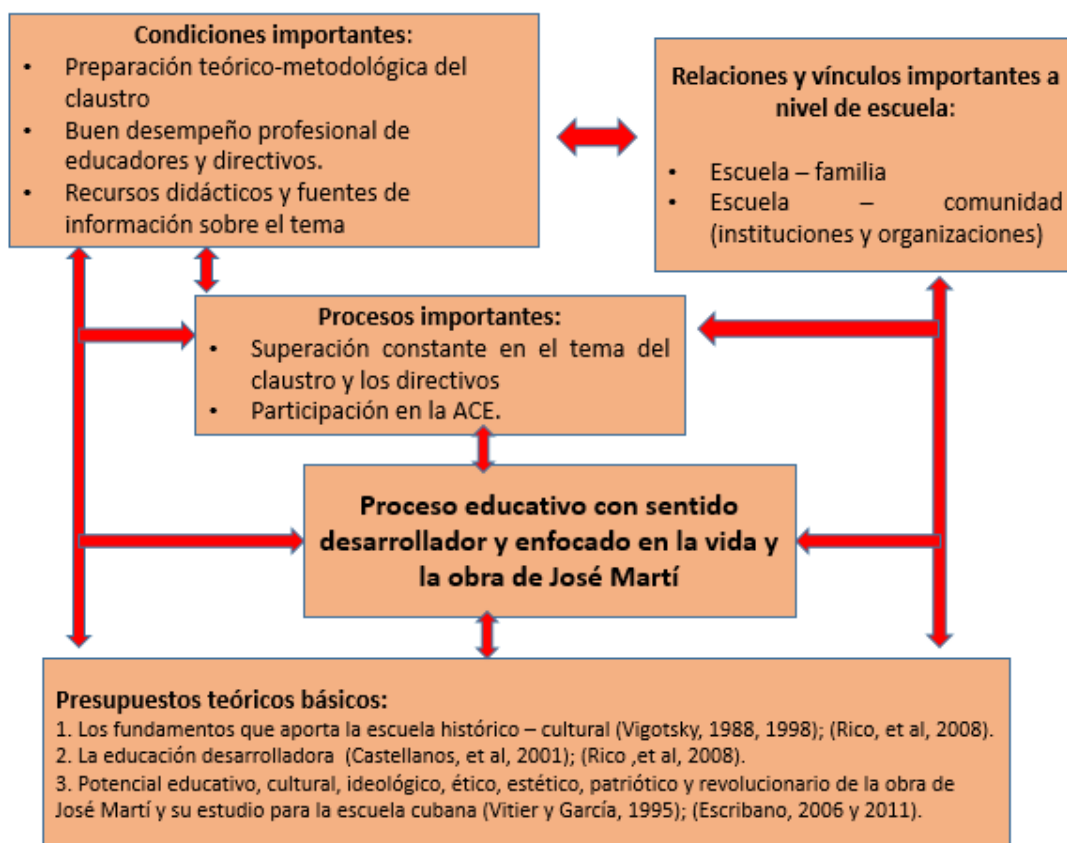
Condiciones importantes:
- Preparación teórico-metodológica del claustro
- Buen desempeño profesional de educadores y directivos.
- Recursos didácticos y fuentes de información sobre el tema

Relaciones y vínculos importantes a nivel de escuela:
- Escuela – familia
- Escuela – comunidad (instituciones y organizaciones)

Procesos importantes:
- Superación constante en el tema del claustro y los directivos
- Participación en la ACE.

Proceso educativo con sentido desarrollador y enfocado en la vida y la obra de José Martí

Presupuestos teóricos básicos:
1. Los fundamentos que aporta la escuela histórico – cultural (Vigotsky, 1988, 1998); (Rico, et al, 2008).
2. La educación desarrolladora (Castellanos, et al, 2001); (Rico ,et al, 2008).
3. Potencial educativo, cultural, ideológico, ético, estético, patriótico y revolucionario de la obra de José Martí y su estudio para la escuela cubana (Vitier y García, 1995); (Escribano, 2006 y 2011).